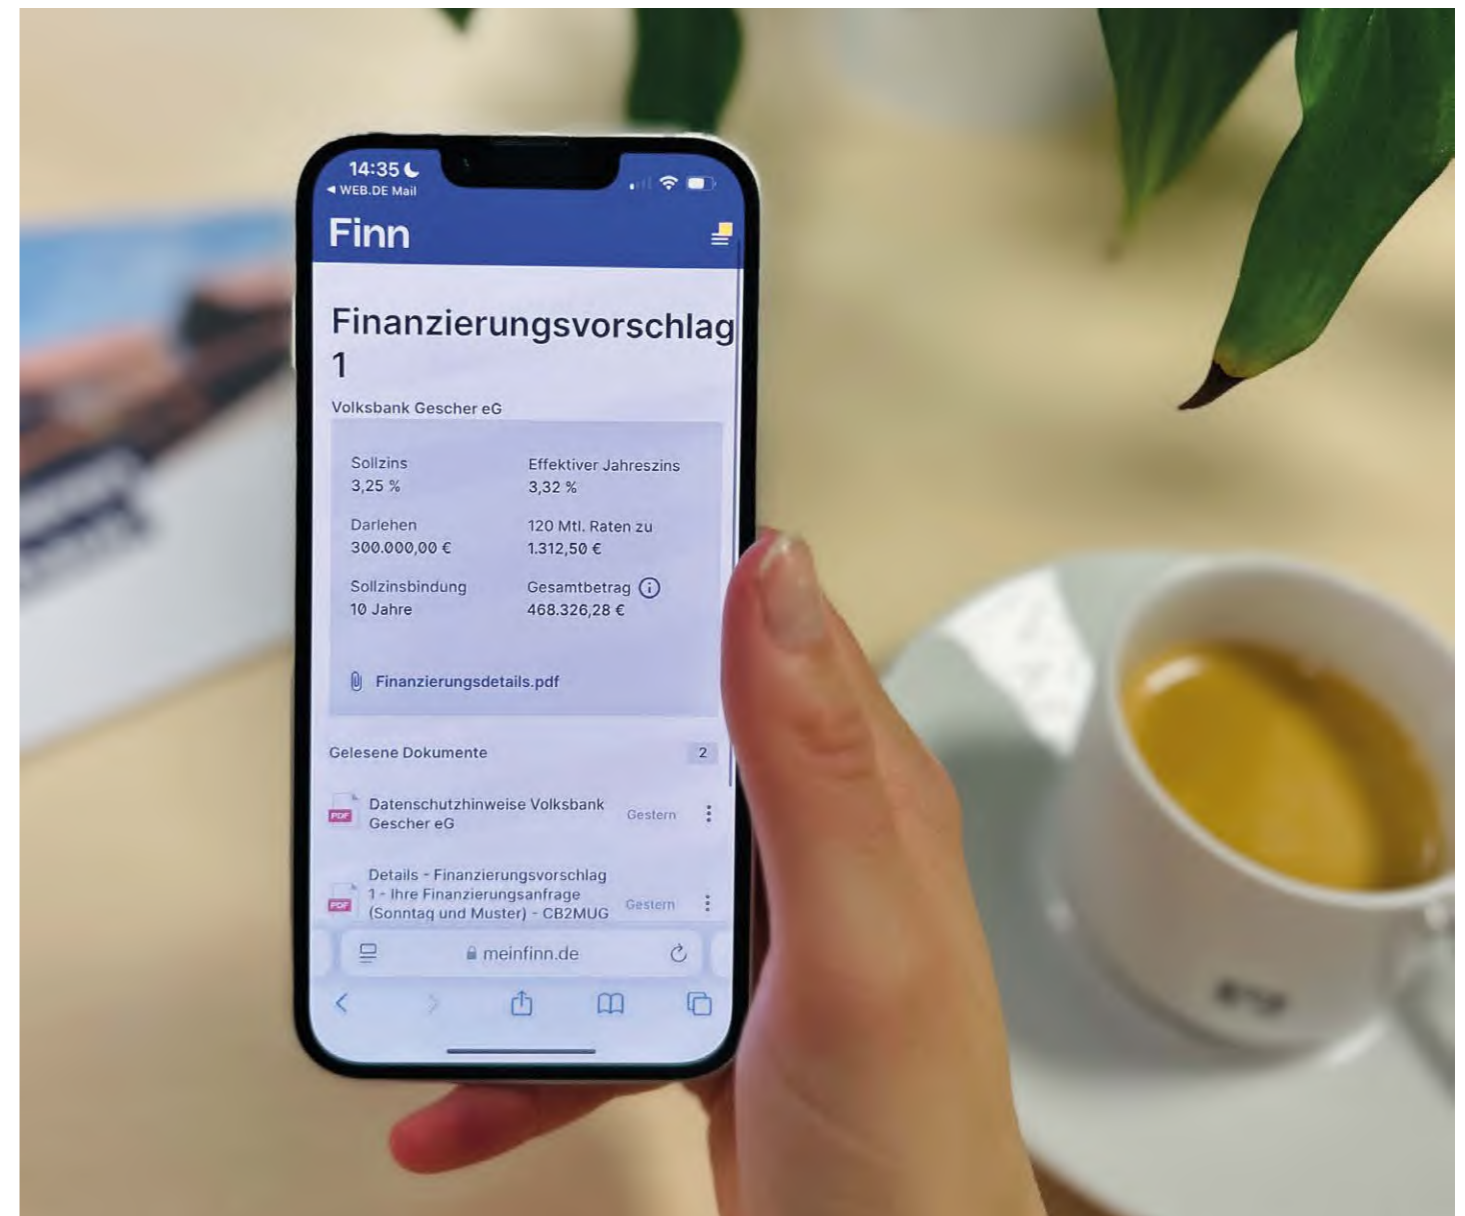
14:35
◀ WEB.DE Mail

Finn

Finanzierungsvorschlag 1

Volksbank Gescher eG

| Sollzins 3,25 % | Effektiver Jahreszins 3,32 % |
|---|---|
| Darlehen 300.000,00 € | 120 Mtl. Raten zu 1.312,50 € |
| Sollzinsbindung 10 Jahre | Gesamtbetrag 468.326,28 € |

Finanzierungsdetails.pdf

Gelesene Dokumente 2

PDF Datenschutzhinweise Volksbank Gescher eG Gestern

PDF Details - Finanzierungsvorschlag 1 - Ihre Finanzierungsanfrage (Sonntag und Muster) - CB2MUG Gestern

meinfinn.de